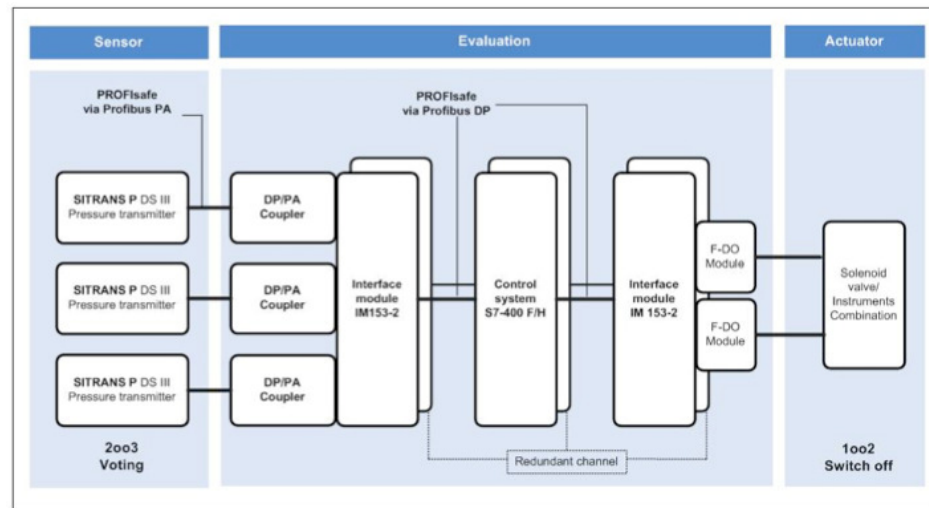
Sensor

Evaluation

Actuator

PROFIsafe via Profibus PA

PROFIsafe via Profibus DP

SITRANS P DS III
Pressure transmitter

SITRANS P DS III
Pressure transmitter

SITRANS P DS III
Pressure transmitter

DP/PA Coupler

DP/PA Coupler

DP/PA Coupler

Interface module IM153-2

Control system S7-400 F/H

Interface module IM 153-2

F-DO Module

F-DO Module

Solenoid valve/ Instruments Combination

2oo3 Voting

Redundant channel

1oo2 Switch off